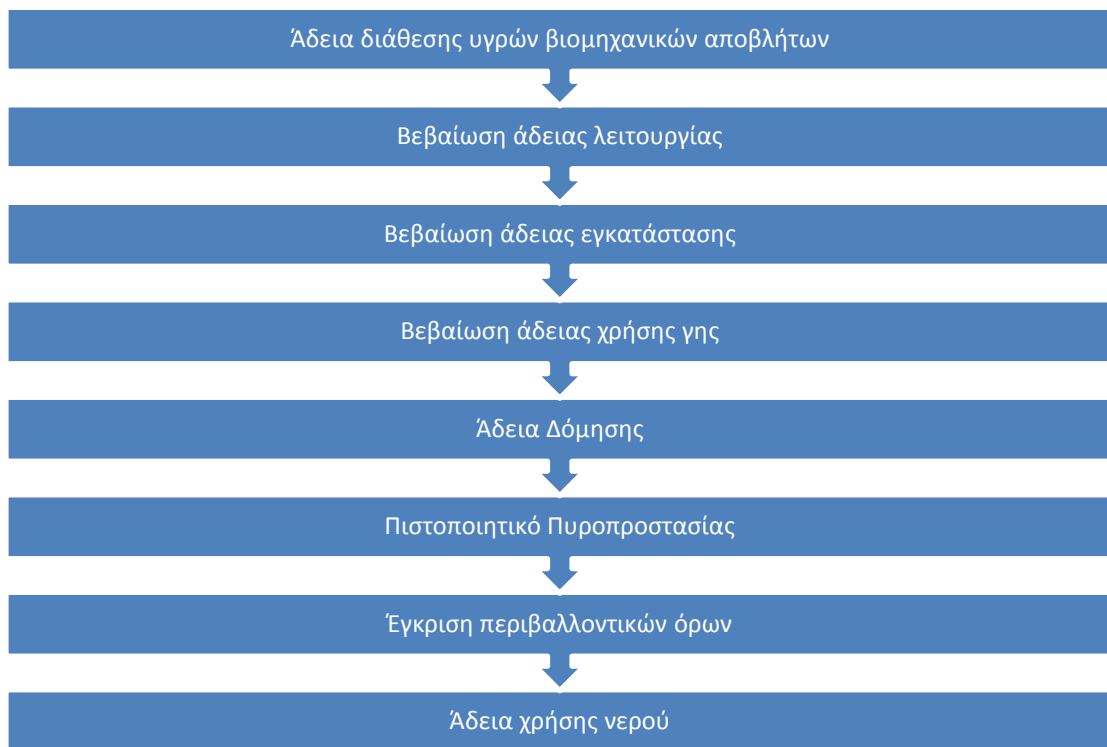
Άδεια διάθεσης υγρών βιομηχανικών αποβλήτων

Βεβαίωση άδειας λειτουργίας

Βεβαίωση άδειας εγκατάστασης

Βεβαίωση άδειας χρήσης γης

Άδεια Δόμησης

Πιστοποιητικό Πυροπροστασίας

Έγκριση περιβαλλοντικών όρων

Άδεια χρήσης νερού